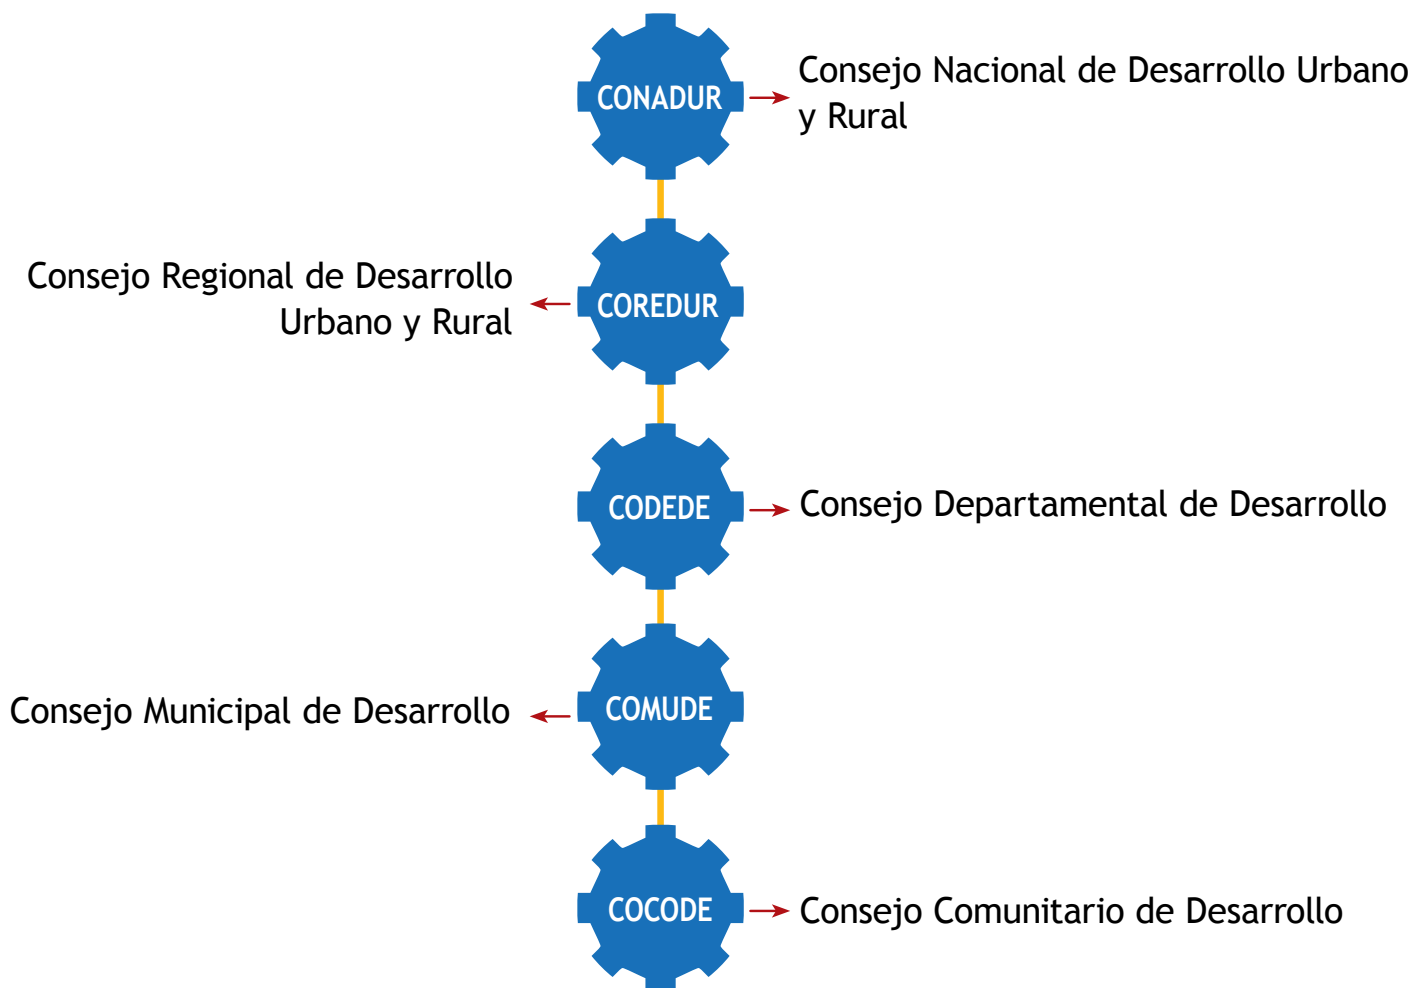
CONADUR
Consejo Nacional de Desarrollo Urbano y Rural

Consejo Regional de Desarrollo Urbano y Rural
COREDUR

CODEDE
Consejo Departamental de Desarrollo

Consejo Municipal de Desarrollo
COMUDE

COCODE
Consejo Comunitario de Desarrollo